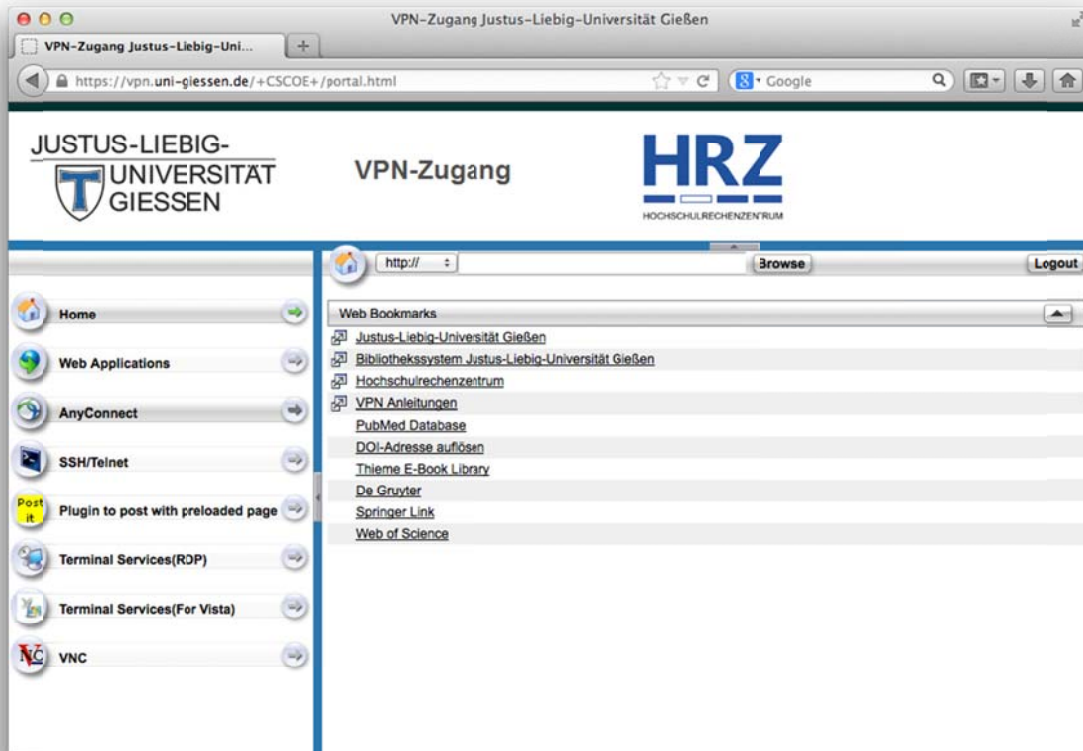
VPN-Zugang Justus-Liebig-Universität Gießen

VPN-Zugang Justus-Liebig-Uni...

https://vpn.uni-giessen.de/+CSCOE+/portal.html

Google

JUSTUS-LIEBIG-
UNIVERSITÄT
GIESSEN

VPN-Zugang

HRZ
HOCHSCHULRECHENZENTRUM

http://

Browse

Logout

Home

Web Applications

AnyConnect

SSH/Telnet

Post it

Plugin to post with preloaded page

Terminal Services(RDP)

Terminal Services(For Vista)

VNC

Web Bookmarks

Justus-Liebig-Universität Gießen

Bibliothekssystem Justus-Liebig-Universität Gießen

Hochschulrechenzentrum

VPN Anleitungen

PubMed Database

DOI-Adresse auflösen

Thieme E-Book Library

De Gruyter

Springer Link

Web of Science